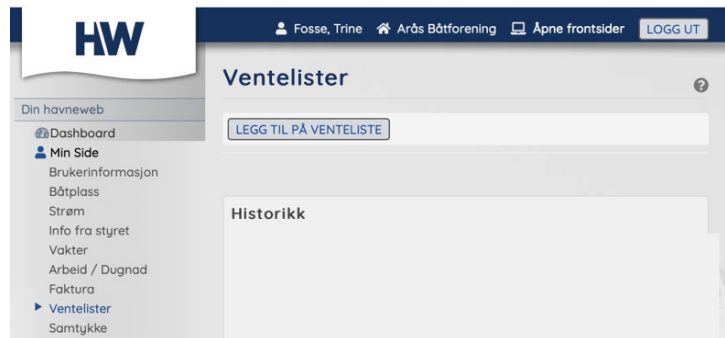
HW

Fosse, Trine  Arås Båtforening  Åpne frontsider  LOGG UT

Ventelister

?

Din havneweb
Dashboard
Min Side
Brukerinformasjon
Båtplass
Strøm
Info fra styret
Vakter
Arbeid / Dugnad
Faktura
Ventelister
Samtykke

LEGG TIL PÅ VENTELISTE

Historikk